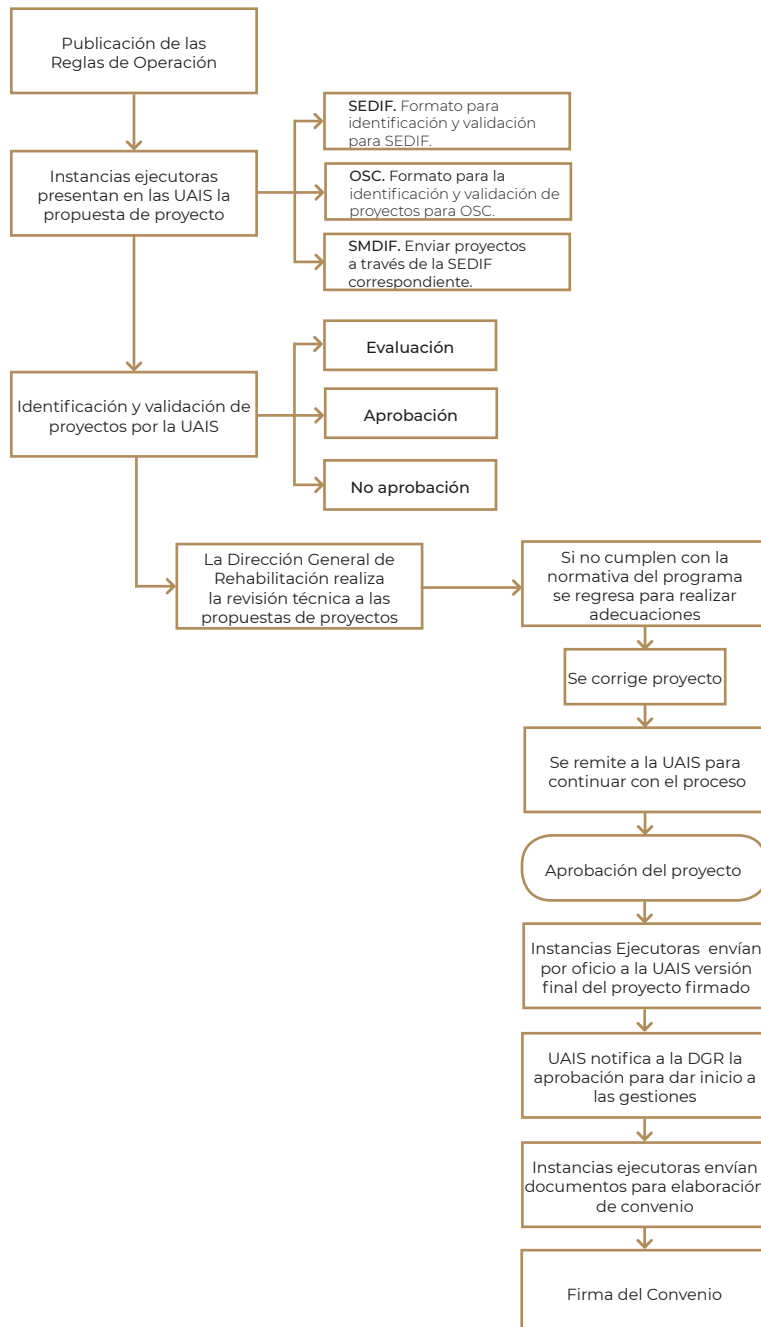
Publicación de las Reglas de Operación

Instancias ejecutoras presentan en las UAIS la propuesta de proyecto

SEDIF. Formato para identificación y validación para SEDIF.

OSC. Formato para la identificación y validación de proyectos para OSC.

SMDIF. Enviar proyectos a través de la SEDIF correspondiente.

Identificación y validación de proyectos por la UAIS

Evaluación

Aprobación

No aprobación

La Dirección General de Rehabilitación realiza la revisión técnica a las propuestas de proyectos

Si no cumplen con la normativa del programa se regresa para realizar adecuaciones

Se corrige proyecto

Se remite a la UAIS para continuar con el proceso

Aprobación del proyecto

Instancias Ejecutoras envían por oficio a la UAIS versión final del proyecto firmado

UAIS notifica a la DGR la aprobación para dar inicio a las gestiones

Instancias ejecutoras envían documentos para elaboración de convenio

Firma del Convenio